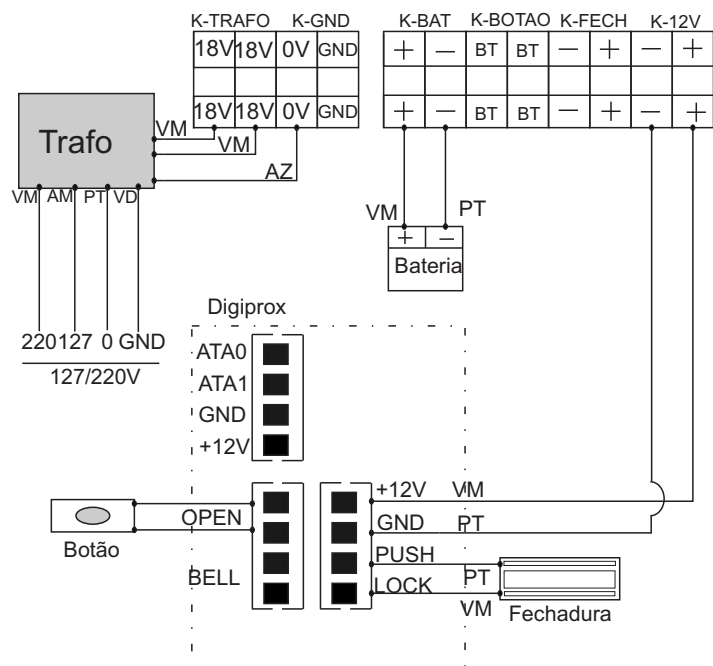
K-TRAFO K-GND K-BAT K-BOTAO K-FECH K-12V

| 18V | 18V | 0V | GND |
|---|---|---|---|
| | | | |
| 18V | 18V | 0V | GND |

| + | — | BT | BT | — | + | — | + |
|---|---|---|---|---|---|---|---|
| | | | | | | | |
| + | — | BT | BT | — | + | — | + |

Trafo
VM
VM
AZ
VM AM PT VD
220 127 0 GND
127/220V

VM PT
+ —
Bateria

Digiprox
ATA0
ATA1
GND
+12V

OPEN
Botão
BELL

+12V VM
GND PT
PUSH
LOCK PT
VM Fechadura